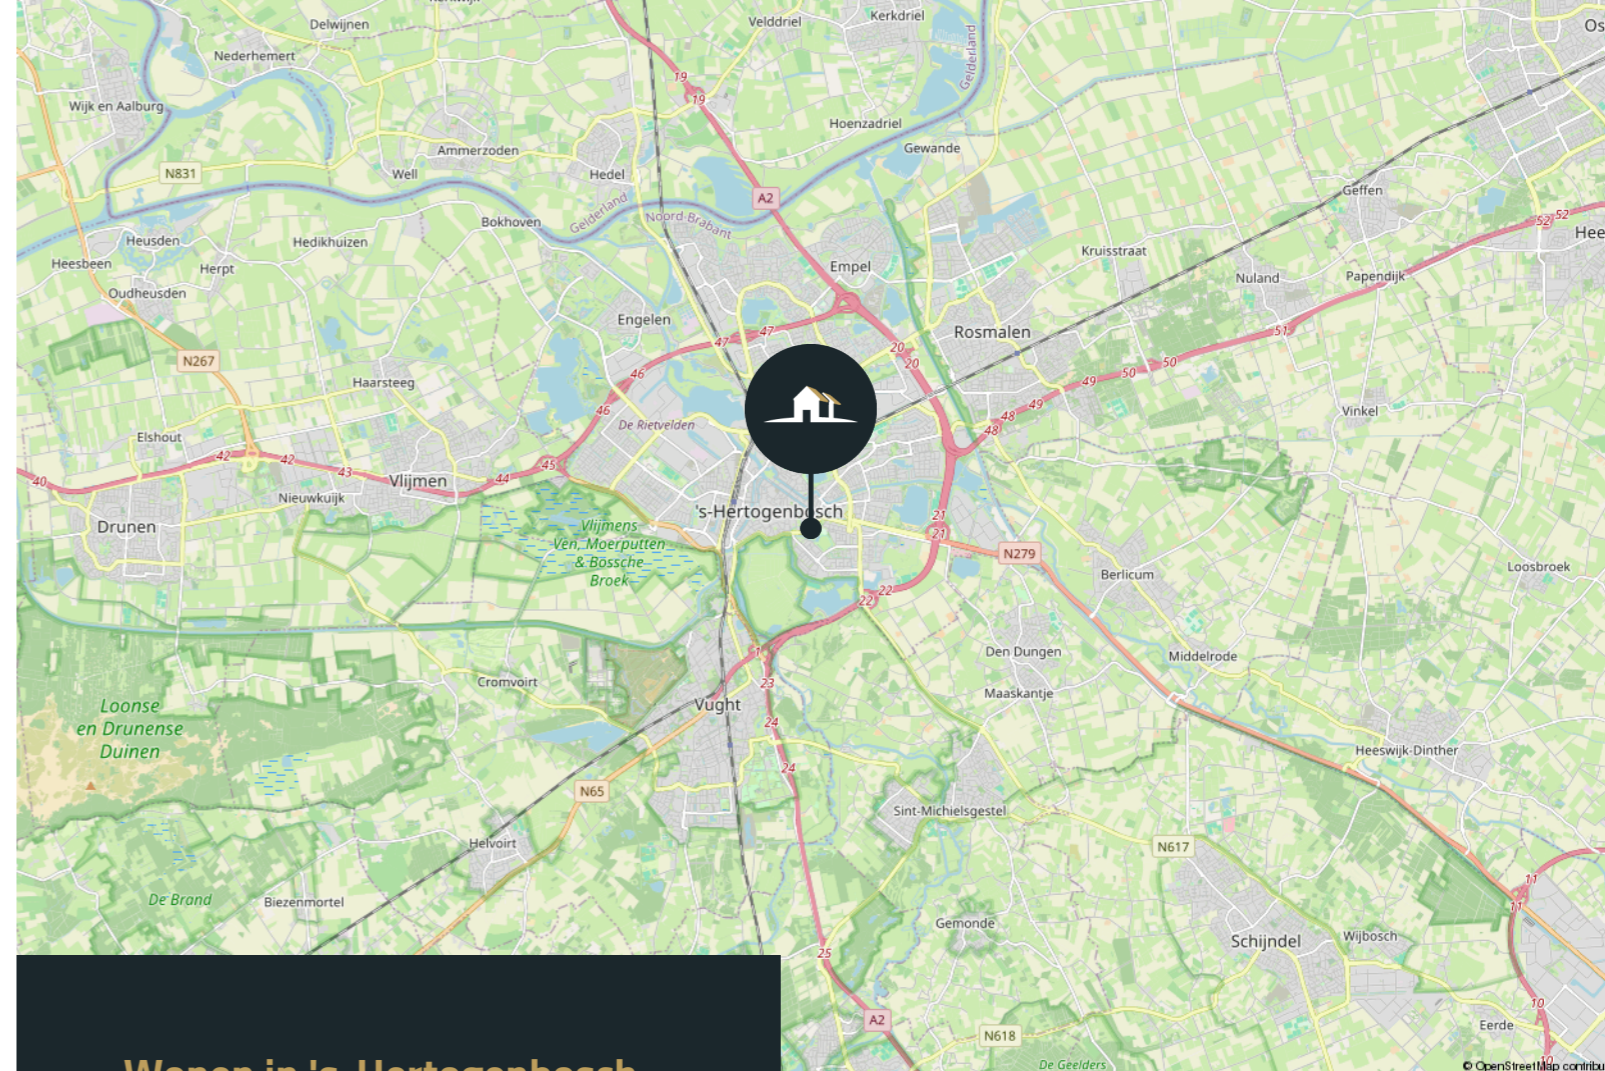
Delwijnen
Nederhemert
Wijk en Aalburg
Velddriel
Kerkdriel
Gelderland
19
19
Hoenzadriel
Gewande
Ammerzoden
Hedel
N831
Well
A2
Bokhoven
Gelderland
Noord-Brabant
Geffen
Heusden
Hedikhuizen
Heesbeen
Herpt
Oudheusden
Empel
Kruisstraat
Nuland
Papendijk
52
52
Hee
Engelen
Rosmalen
N267
47
47
20
20
51
Haarsteeg
46
46
49
50
50
De Rietvelden
48
49
48
Vinkel
Elshout
42
42
43
45
44
Vlijmen
40
Nieuwkuijk
Drunen
's-Hertogenbosch
Vlijmens Ven, Moerputten & Bossche Broek
21
21
N279
Berlicum
Loosbroek
22
22
Den Dungen
Middelrode
Cromvoirt
Maaskantje
Loonse en Drunense Duinen
Vught
23
24
24
Heeswijk-Dinther
N65
Sint-Michielsgestel
N617
Helvoirt
De Brand
Biezenmortel
11
11
Gemonde
Schijndel
Wijbosch
25
10
A2
N618
Eerde
De Geelders
Os
© OpenStreetMap contribu
Wonen in 's-Hertogenbosch